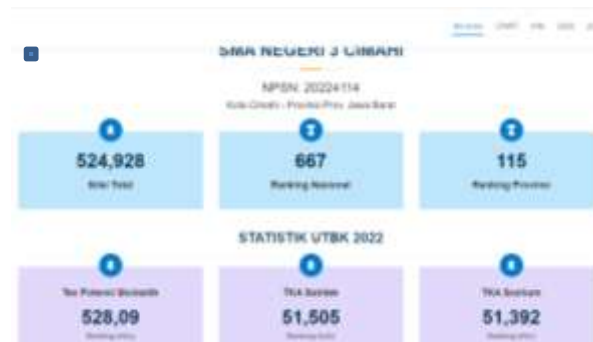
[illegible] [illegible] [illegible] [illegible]

SMA NEGERI 3 CIMAHI

NPSN: 20224114

Kota Cimahi - Provinsi Prov. Jawa Barat

524,928
Nilai Total

667
Ranking Nasional

115
Ranking Provinsi

STATISTIK UTBK 2022

Tes Potensi Skolastik
528,09
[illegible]

TKA Saintek
51,505
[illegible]

TKA Soshum
51,392
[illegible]